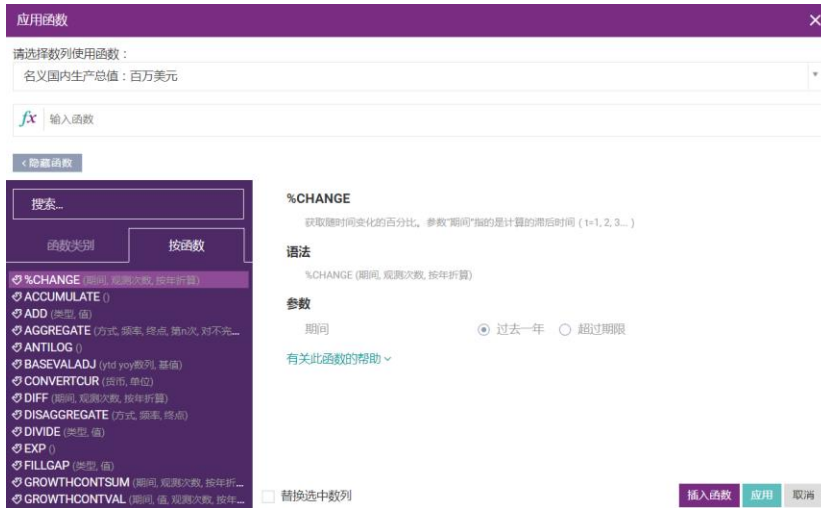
应用函数

请选择数列使用函数：

名义国内生产总值：百万美元

$fx$ 输入函数

‹ 隐藏函数

搜索...

函数类别

按函数

%CHANGE (期间, 观测次数, 按年折算)
ACCUMULATE ()
ADD (类型, 值)
AGGREGATE (方式, 频率, 终点, 第n次, 对不完...
ANTILOG ()
BASEVALADJ (ytd yoy数列, 基值)
CONVERTCUR (货币, 单位)
DIFF (期间, 观测次数, 按年折算)
DISAGGREGATE (方式, 频率, 终点)
DIVIDE (类型, 值)
EXP ()
FILLGAP (类型, 值)
GROWTHCONTSUM (期间, 观测次数, 按年折...
GROWTHCONTVAL (期间, 值, 观测次数, 按年...

%CHANGE

获取随时间变化的百分比。参数"期间"指的是计算的滞后时间（1=1, 2, 3...）

语法

%CHANGE (期间, 观测次数, 按年折算)

参数

期间

过去一年

超过期限

有关此函数的帮助

替换选中数列

插入函数

应用

取消